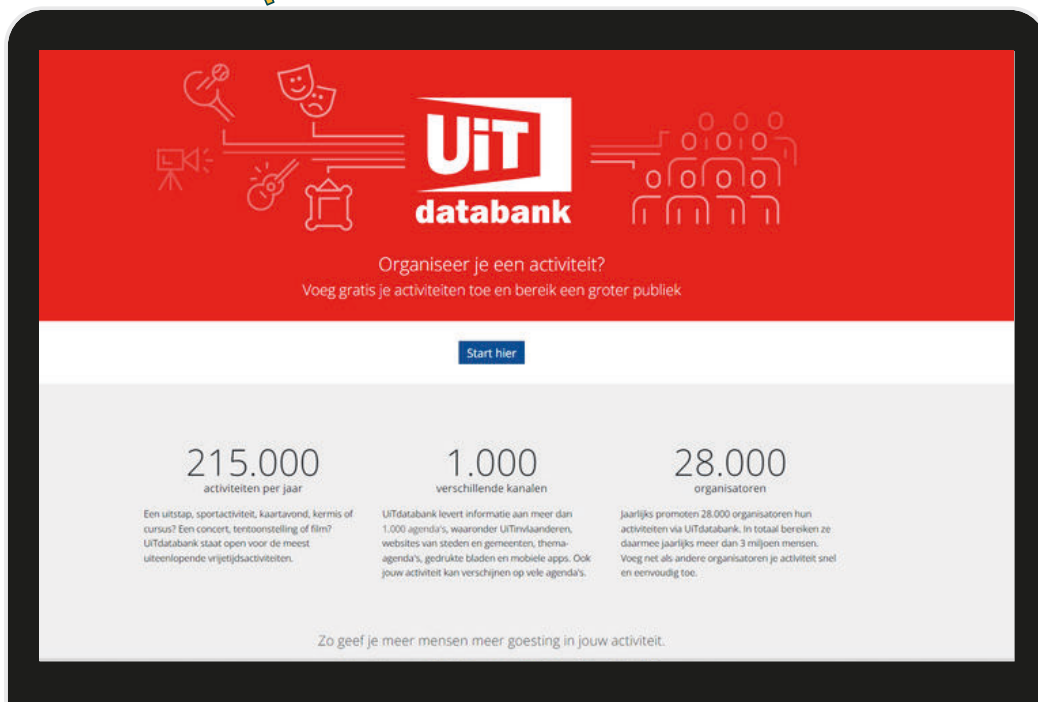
UiT
databank

Organiseer je een activiteit?
Voeg gratis je activiteiten toe en bereik een groter publiek

Start hier

215.000
activiteiten per jaar

Een uitstap, sportactiviteit, kaartavond, kermis of cursus? Een concert, tentoonstelling of film? UiTdatabank staat open voor de meest uiteenlopende vrijetijdsactiviteiten.

1.000
verschillende kanalen

UiTdatabank levert informatie aan meer dan 1.000 agenda's, waaronder UiTinvlaanderen, websites van steden en gemeenten, thema-agenda's, gedrukte bladen en mobiele apps. Ook jouw activiteit kan verschijnen op vele agenda's.

28.000
organisatoren

Jaarlijks promoten 28.000 organisatoren hun activiteiten via UiTdatabank. In totaal bereiken ze daarmee jaarlijks meer dan 3 miljoen mensen. Voeg net als andere organisatoren je activiteit snel en eenvoudig toe.

Zo geef je meer mensen meer goesting in jouw activiteit.